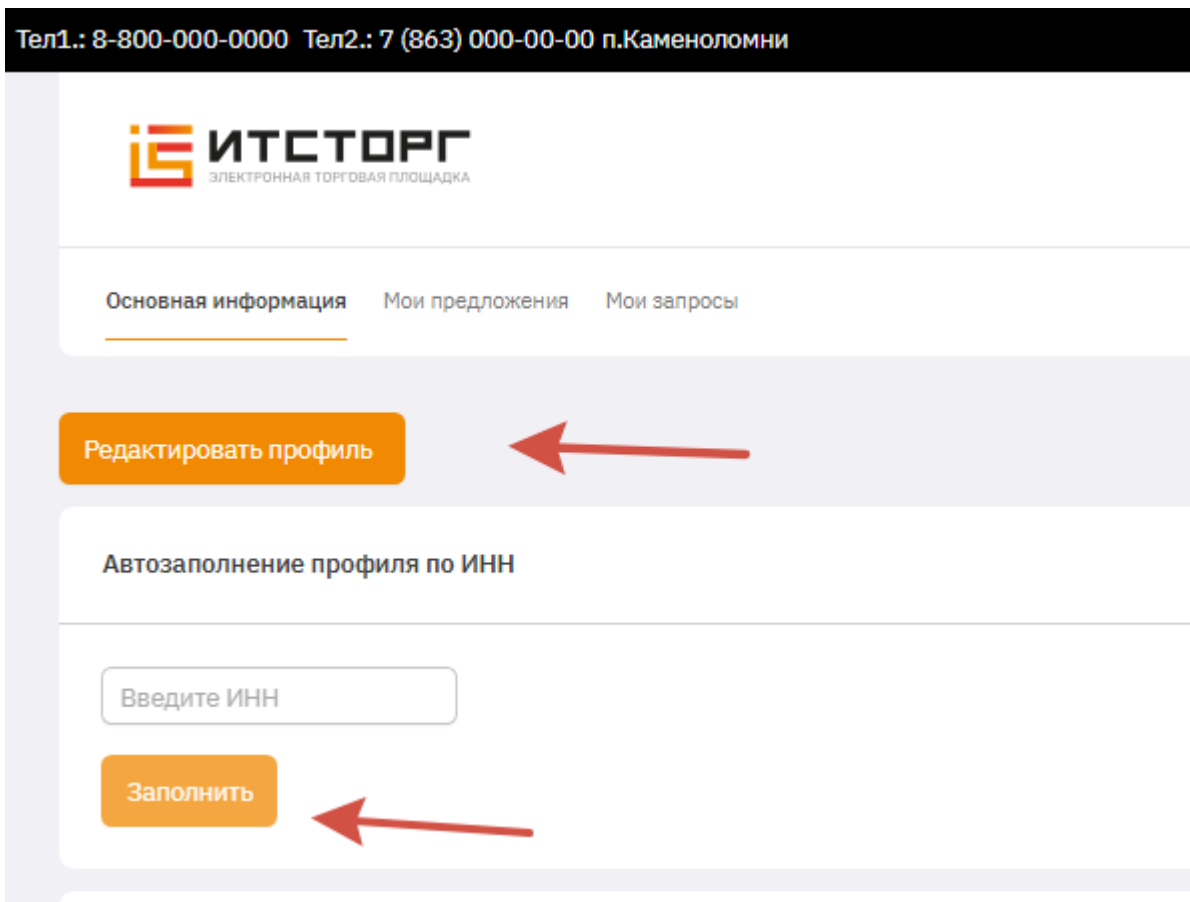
Тел1.: 8-800-000-0000 Тел2.: 7 (863) 000-00-00 п.Каменоломни

ИТСТОРГ
ЭЛЕКТРОННАЯ ТОРГОВАЯ ПЛОЩАДКА

Основная информация Мои предложения Мои запросы

Редактировать профиль

Автозаполнение профиля по ИНН

Введите ИНН

Заполнить